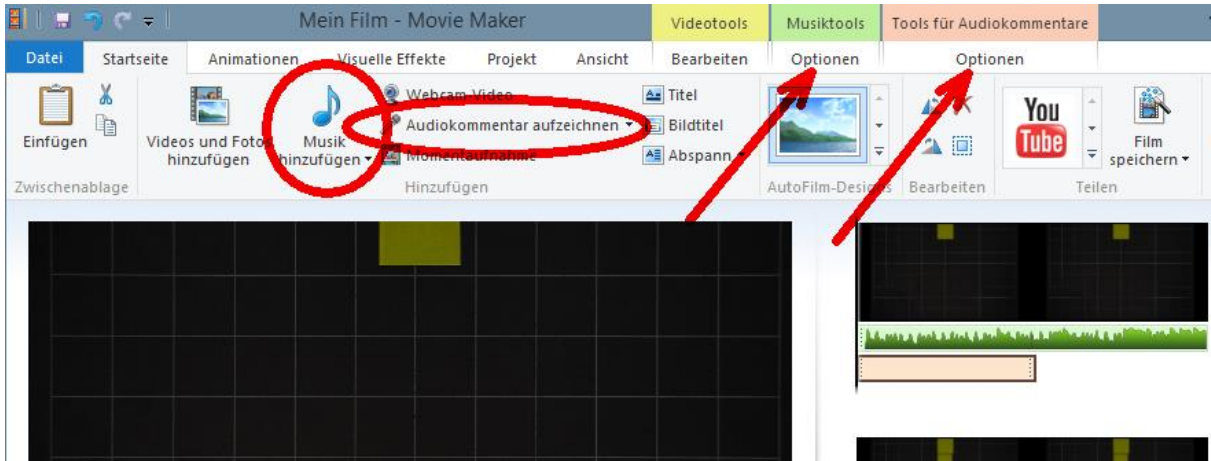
Mein Film - Movie Maker

Videotools | Musiktools | Tools für Audiokommentare

Datei | Startseite | Animationen | Visuelle Effekte | Projekt | Ansicht | Bearbeiten | Optionen | Optionen

Einfügen

Zwischenablage

Videos und Fotos hinzufügen

Musik hinzufügen

Webcam-Video

Audiokommentar aufzeichnen

Momentaufnahme

Hinzufügen

Titel

Bildtitel

Abspann

AutoFilm-Designs

Bearbeiten

You Tube

Film speichern

Teilen